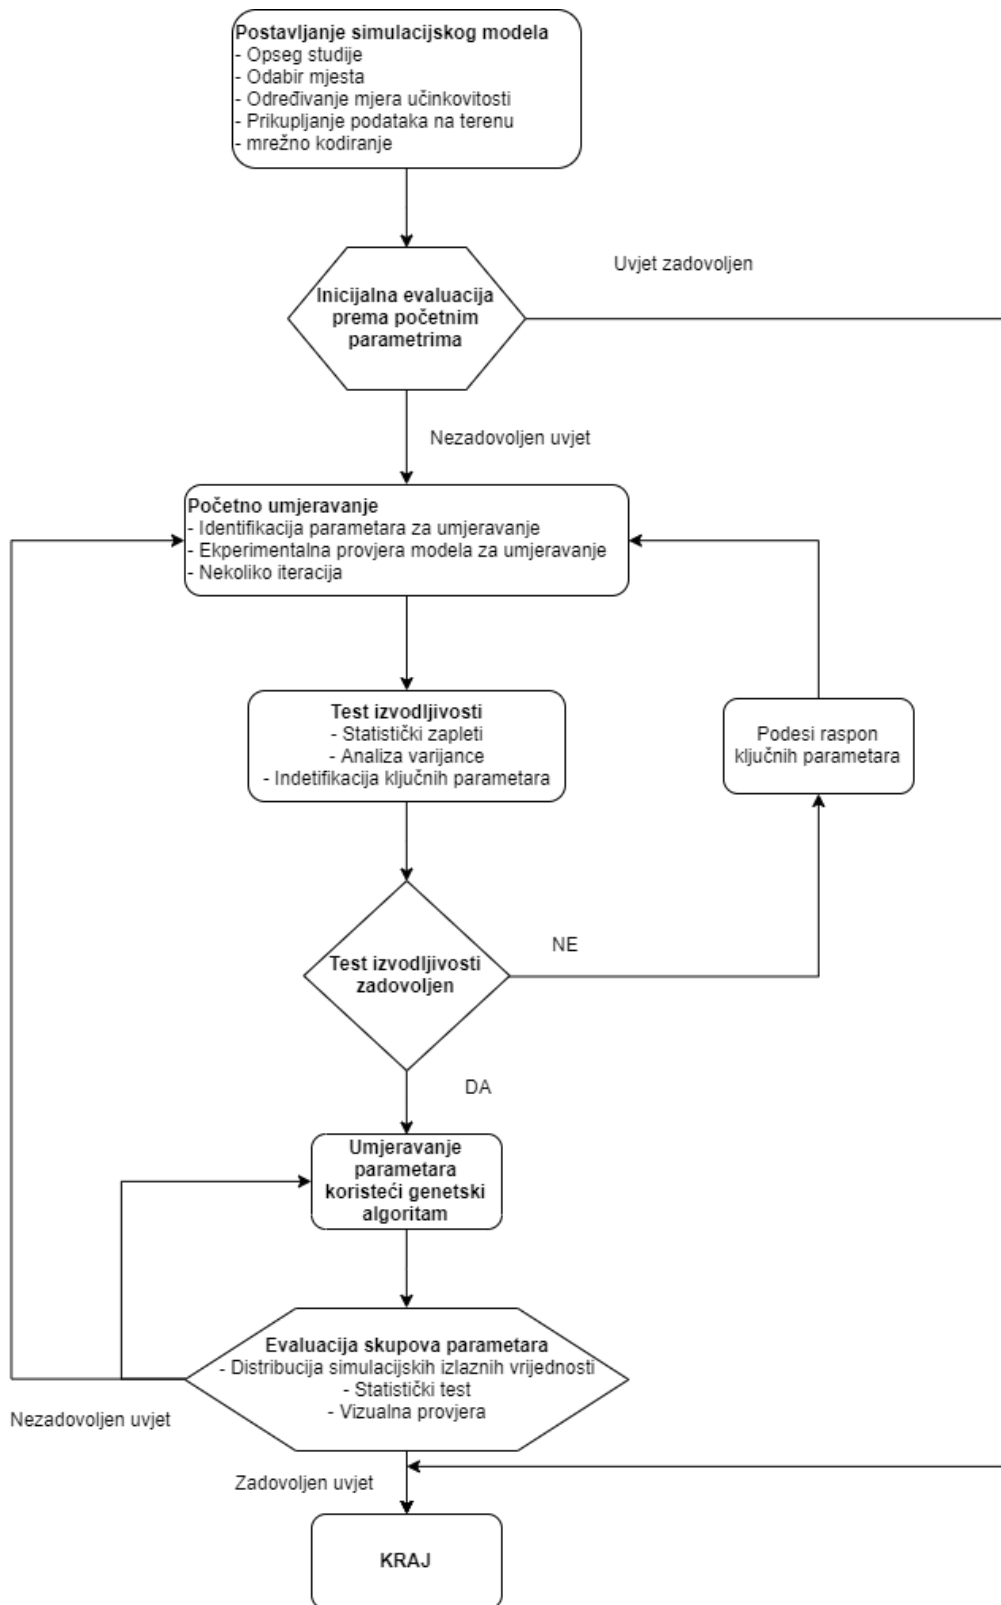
Postavljanje simulacijskog modela
- Opseg studije
- Odabir mjesta
- Određivanje mjera učinkovitosti
- Prikupljanje podataka na terenu
- mrežno kodiranje

Uvjet zadovoljen

Inicijalna evaluacija prema početnim parametrima

Nezadovoljen uvjet

Početno umjeravanje
- Identifikacija parametara za umjeravanje
- Ekperimentalna provjera modela za umjeravanje
- Nekoliko iteracija

Test izvodljivosti
- Statistički zapleti
- Analiza varijance
- Indetifikacija ključnih parametara

Podesi raspon ključnih parametara

Test izvodljivosti zadovoljen

NE

DA

Umjeravanje parametara koristeći genetski algoritam

Evaluacija skupova parametara
- Distribucija simulacijskih izlaznih vrijednosti
- Statistički test
- Vizualna provjera

Nezadovoljen uvjet

Zadovoljen uvjet

KRAJ